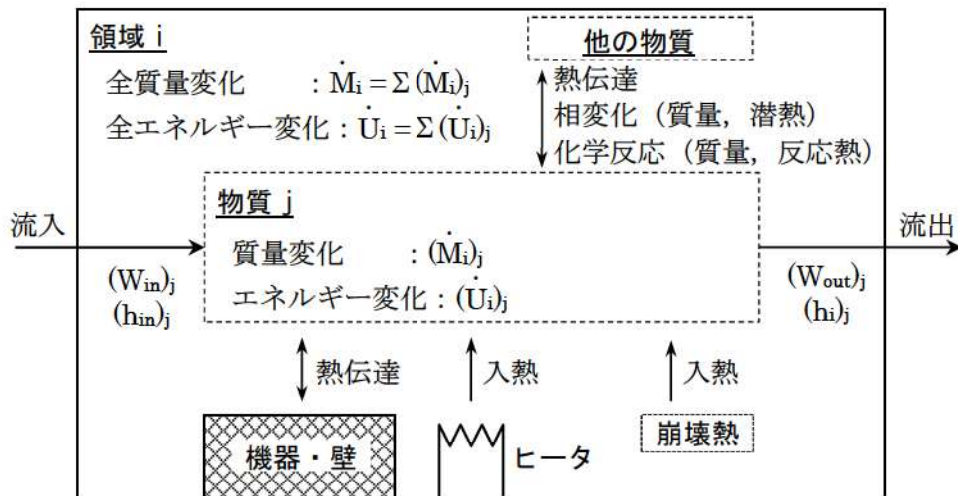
領域 i

全質量変化 : $\dot{M}_i = \Sigma(\dot{M}_i)_j$

全エネルギー変化 : $\dot{U}_i = \Sigma(\dot{U}_i)_j$

他の物質

熱伝達

相変化（質量，潜熱）

化学反応（質量，反応熱）

流入

$(W_{in})_j$

$(h_{in})_j$

物質 j

質量変化 : $(\dot{M}_i)_j$

エネルギー変化 : $(\dot{U}_i)_j$

流出

$(W_{out})_j$

$(h_i)_j$

熱伝達

入熱

入熱

機器・壁

ヒータ

崩壊熱